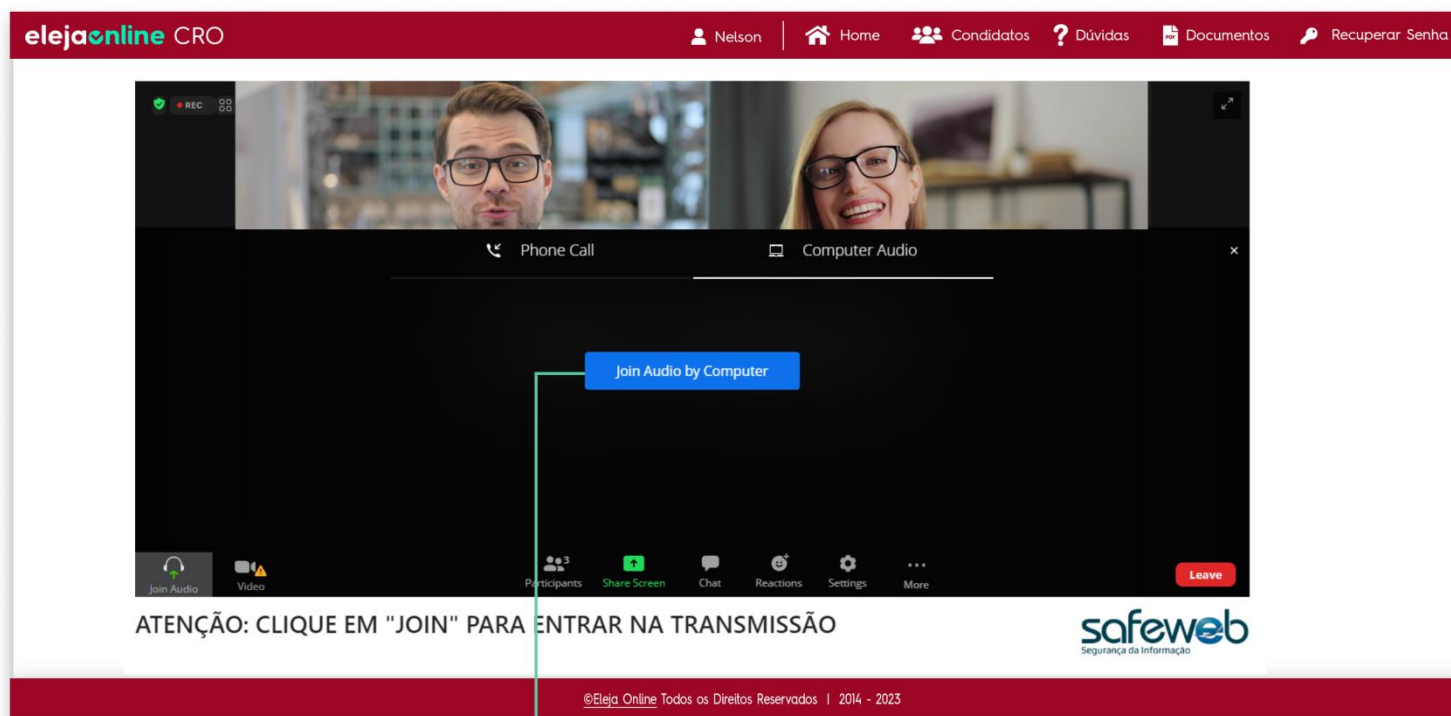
elejaonline CRO

Nelson | Home | Condidatos | Dúvidas | Documentos | Recuperar Senha

REC

Phone Call | Computer Audio

×

Join Audio by Computer

Join Audio | Video | Participants 3 | Share Screen | Chat | Reactions | Settings | More | Leave

ATENÇÃO: CLIQUE EM "JOIN" PARA ENTRAR NA TRANSMISSÃO

safeweb
Segurança da Informação

©Eleja Online Todos os Direitos Reservados | 2014 - 2023